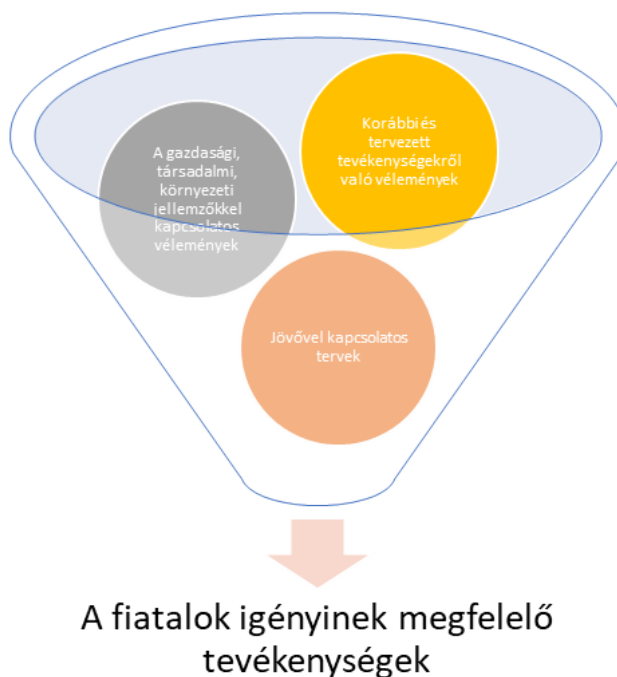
A gazdasági, társadalmi, környezeti jellemzőkkel kapcsolatos vélemények

Korábbi és tervezett tevékenységekről való vélemények

Jövővel kapcsolatos tervek

A fiatalok igényinek megfelelő tevékenységek